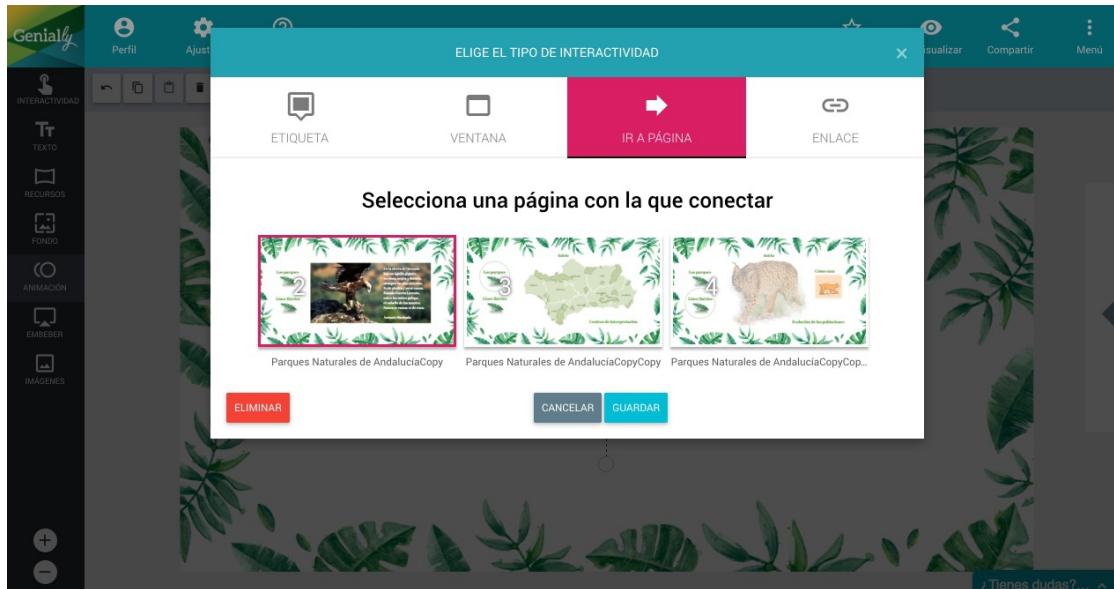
Genially

Perfil

Ajust

isualizar

Compartir

Menú

INTERACTIVIDAD

TEXTO

RECURSOS

FONDO

ANIMACIÓN

EMBEBER

IMÁGENES

ELIGE EL TIPO DE INTERACTIVIDAD

ETIQUETA

VENTANA

IR A PÁGINA

ENLACE

Selecciona una página con la que conectar

2

3

4

Parques Naturales de AndalucíaCopy

Parques Naturales de AndalucíaCopyCopy

Parques Naturales de AndalucíaCopyCop...

ELIMINAR

CANCELAR

GUARDAR

¿Tienes dudas?...